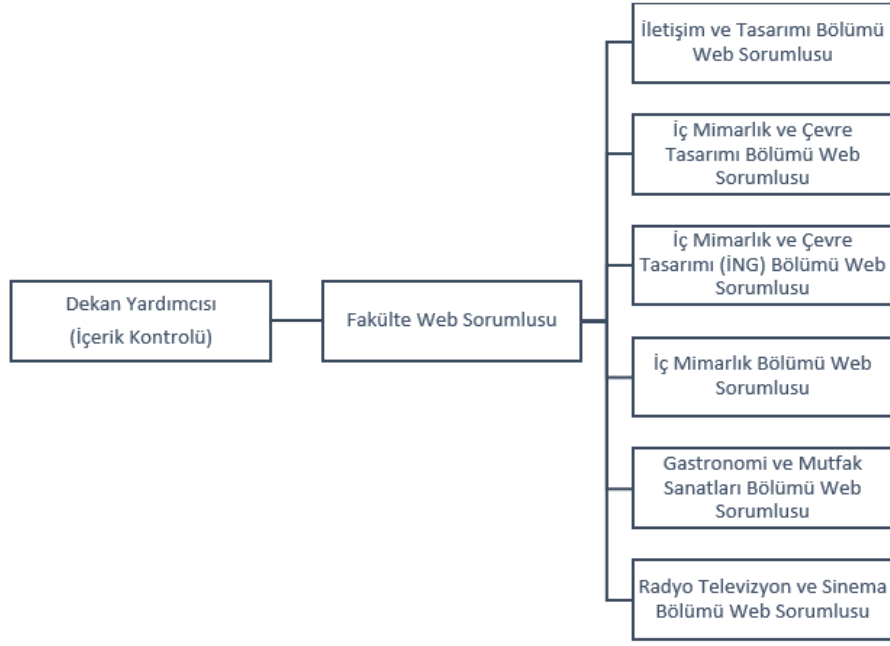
Dekan Yardımcısı
(İçerik Kontrolü)

Fakülte Web Sorumlusu

İletişim ve Tasarımı Bölümü Web Sorumlusu

İç Mimarlık ve Çevre Tasarımı Bölümü Web Sorumlusu

İç Mimarlık ve Çevre Tasarımı (İNG) Bölümü Web Sorumlusu

İç Mimarlık Bölümü Web Sorumlusu

Gastronomi ve Mutfak Sanatları Bölümü Web Sorumlusu

Radyo Televizyon ve Sinema Bölümü Web Sorumlusu